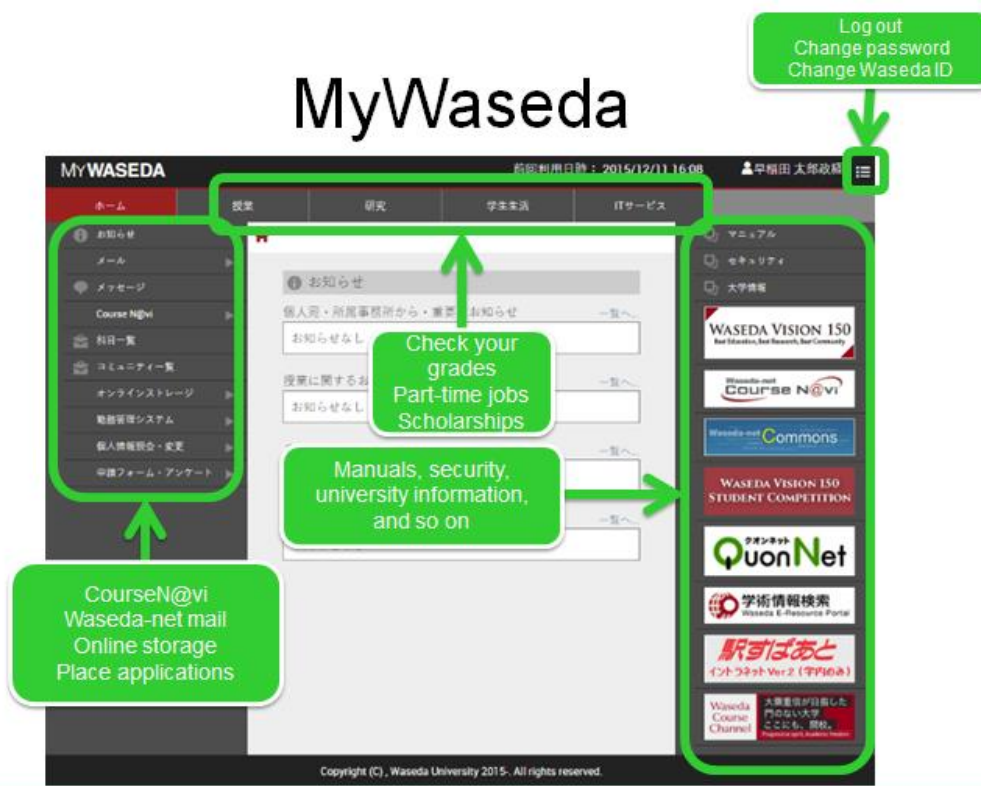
Log out
Change password
Change Waseda ID

MyWaseda

MYWASEDA

前回利用日時：2015/12/11 16:08

早稲田 太郎政経

ホーム

授業

研究

学生生活

ITサービス

お知らせ

メール

メッセージ

Course N@vi

科目一覧

コミュニティ一覧

オンラインストレージ

動画管理システム

個人情報照会・変更

申請フォーム・アンケート

お知らせ

個人宛・所属事務所から・重要 お知らせ

一覧へ

お知らせなし

授業に関するお

一覧へ

お知らせなし

一覧へ

一覧へ

Check your grades
Part-time jobs
Scholarships

Manuals, security, university information, and so on

マニュアル

セキュリティ

大学情報

WASEDA VISION 150
Best Education, Best Research, Best Community

Waseda-net Course N@vi

Waseda-net Commons

WASEDA VISION 150 STUDENT COMPETITION

クオンネット
QuonNet

学術情報検索
Waseda E-Resource Portal

駅すぱあと
イントラネットVer2（学内のみ）

Waseda Course Channel
大隈重信が目指した門のない大学 ここにも、開校。

CourseN@vi
Waseda-net mail
Online storage
Place applications

Copyright (C) , Waseda University 2015-. All rights reserved.